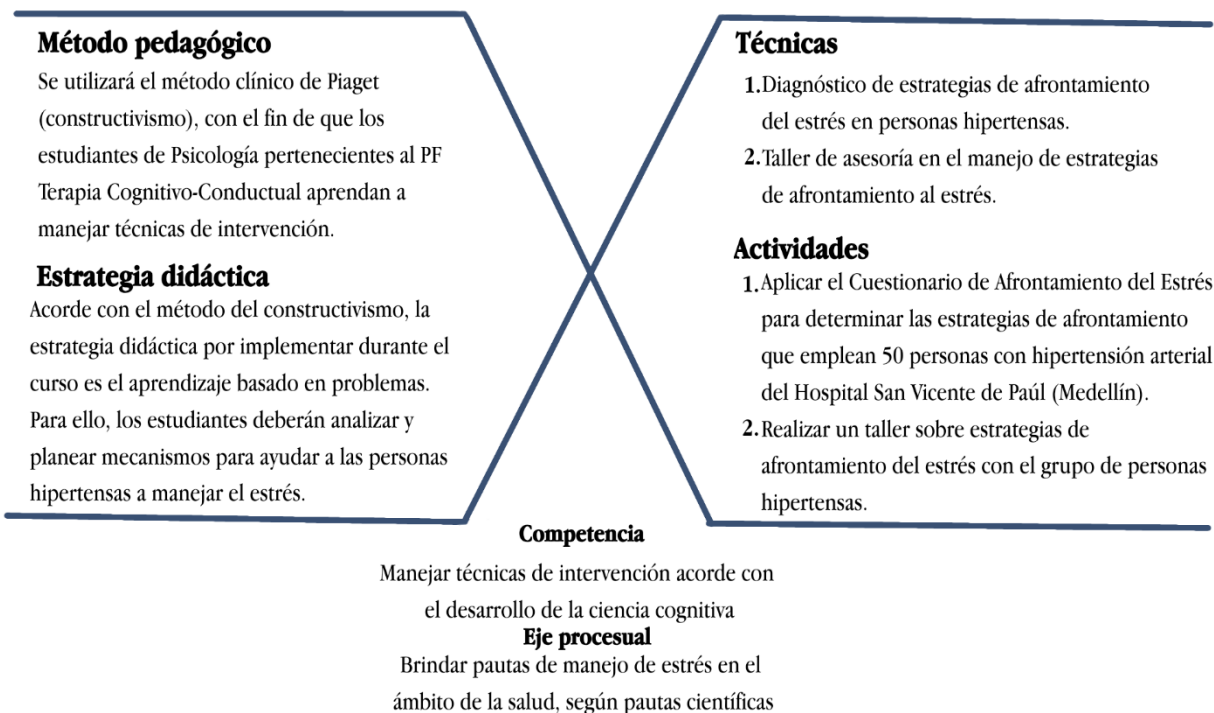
Método pedagógico

Se utilizará el método clínico de Piaget (constructivismo), con el fin de que los estudiantes de Psicología pertenecientes al PF Terapia Cognitivo-Conductual aprendan a manejar técnicas de intervención.

Estrategia didáctica

Acorde con el método del constructivismo, la estrategia didáctica por implementar durante el curso es el aprendizaje basado en problemas. Para ello, los estudiantes deberán analizar y planear mecanismos para ayudar a las personas hipertensas a manejar el estrés.

Técnicas

1. Diagnóstico de estrategias de afrontamiento del estrés en personas hipertensas.

2. Taller de asesoría en el manejo de estrategias de afrontamiento al estrés.

Actividades

1. Aplicar el Cuestionario de Afrontamiento del Estrés para determinar las estrategias de afrontamiento que emplean 50 personas con hipertensión arterial del Hospital San Vicente de Paúl (Medellín).

2. Realizar un taller sobre estrategias de afrontamiento del estrés con el grupo de personas hipertensas.

Competencia

Manejar técnicas de intervención acorde con el desarrollo de la ciencia cognitiva

Eje procesual

Brindar pautas de manejo de estrés en el ámbito de la salud, según pautas científicas